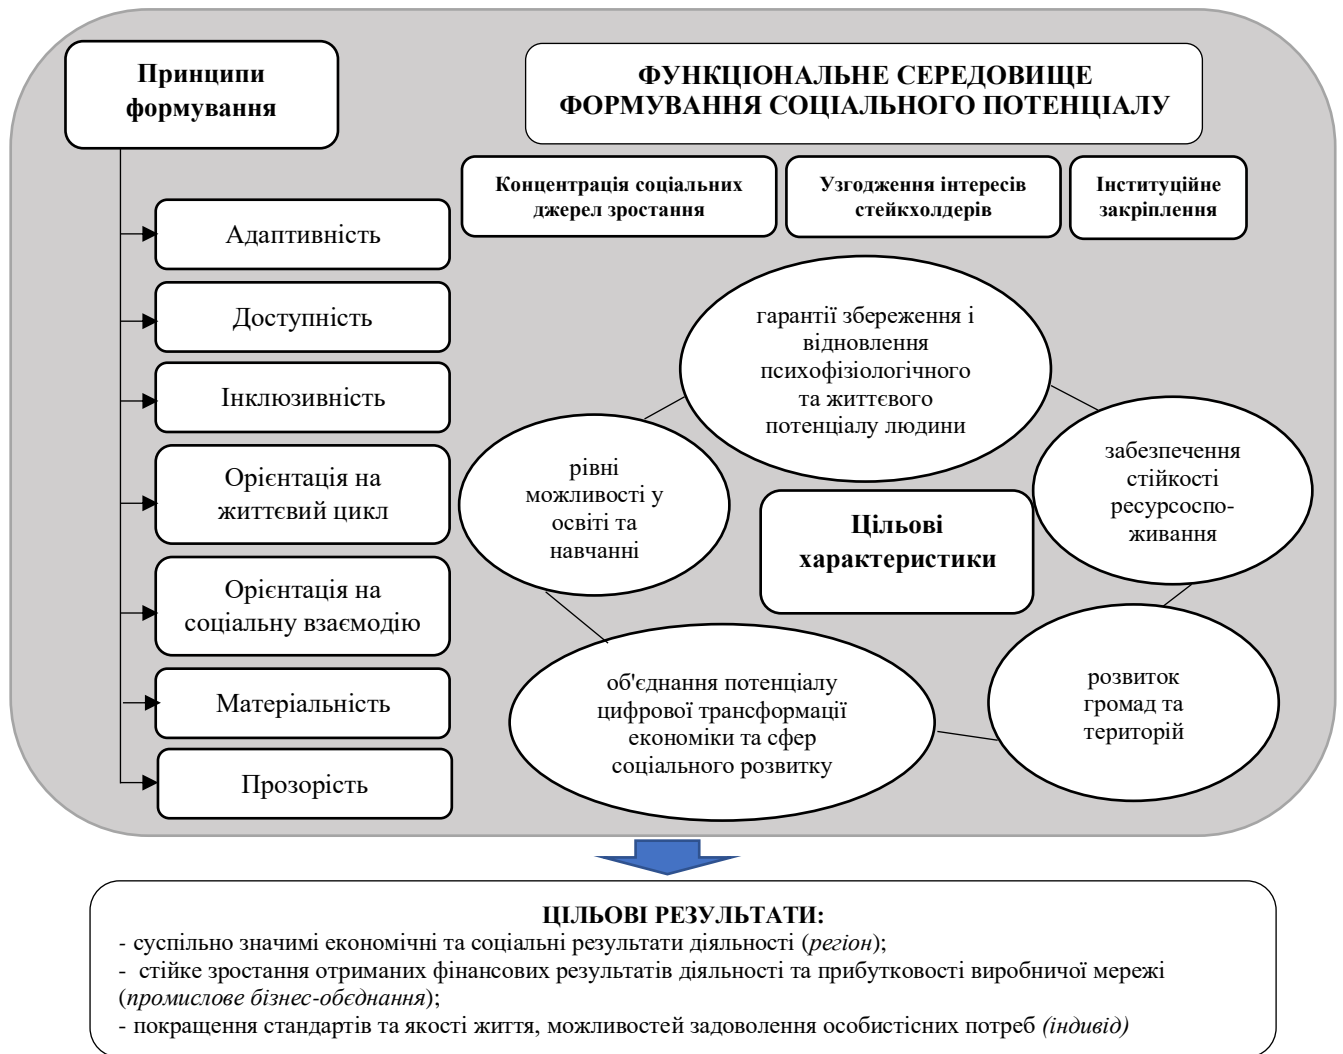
Принципи формування

ФУНКЦІОНАЛЬНЕ СЕРЕДОВИЩЕ ФОРМУВАННЯ СОЦІАЛЬНОГО ПОТЕНЦІАЛУ

Концентрація соціальних джерел зростання

Узгодження інтересів стейкхолдерів

Інституційне закріплення

Адаптивність

Доступність

Інклюзивність

Орієнтація на життєвий цикл

Орієнтація на соціальну взаємодію

Матеріальність

Прозорість

гарантії збереження і відновлення психофізіологічного та життєвого потенціалу людини

рівні можливості у освіті та навчанні

забезпечення стійкості ресурсоспоживання

Цільові характеристики

об'єднання потенціалу цифрової трансформації економіки та сфер соціального розвитку

розвиток громад та територій

ЦІЛЬОВІ РЕЗУЛЬТАТИ:
- суспільно значимі економічні та соціальні результати діяльності (*регіон*);
- стійке зростання отриманих фінансових результатів діяльності та прибутковості виробничої мережі (*промислове бізнес-обєднання*);
- покращення стандартів та якості життя, можливостей задоволення особистісних потреб *(індивід)*